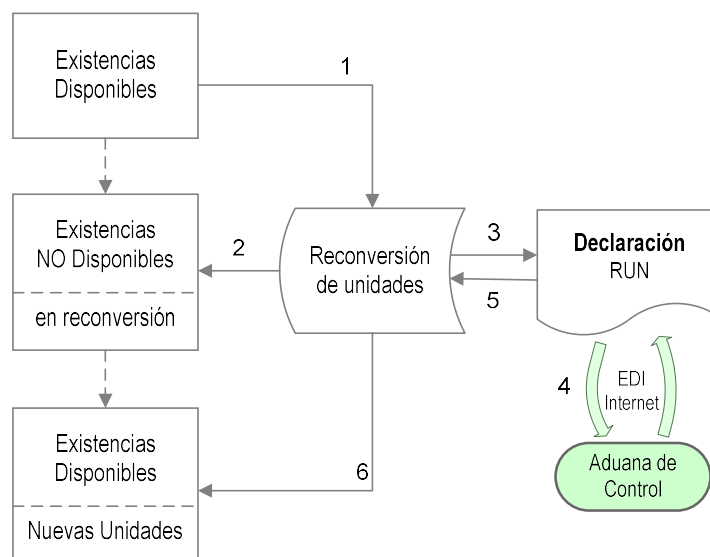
Existencias Disponibles

1

Existencias NO Disponibles

en reconversión

2

Reconversión de unidades

3

5

Declaración RUN

4

EDI Internet

Existencias Disponibles

Nuevas Unidades

6

Aduana de Control